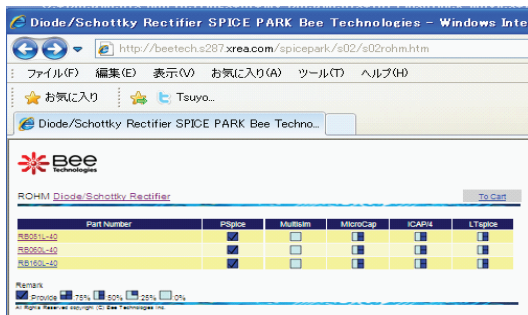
Diode/Schottky Rectifier SPICE PARK Bee Technologies - Windows Inte

http://beetech.s287.xrea.com/spicepark/s02/s02rohm.htm

ファイル(F) 編集(E) 表示(V) お気に入り(A) ツール(T) ヘルプ(H)

お気に入り Tsuyo...

Diode/Schottky Rectifier SPICE PARK Bee Techno...

Bee Technologies

ROHM Diode/Schottky Rectifier

To Cart

| Part Number | PSpice | Multisim | MicroCap | ICAP/4 | LTspice |
|---|---|---|---|---|---|
| RB051L-40 | | | | | |
| RB060L-40 | | | | | |
| RB160L-40 | | | | | |

Remark
Provide 75% 50% 25% 0%

All Rights Reserved copyright (C) Bee Technologies Inc.